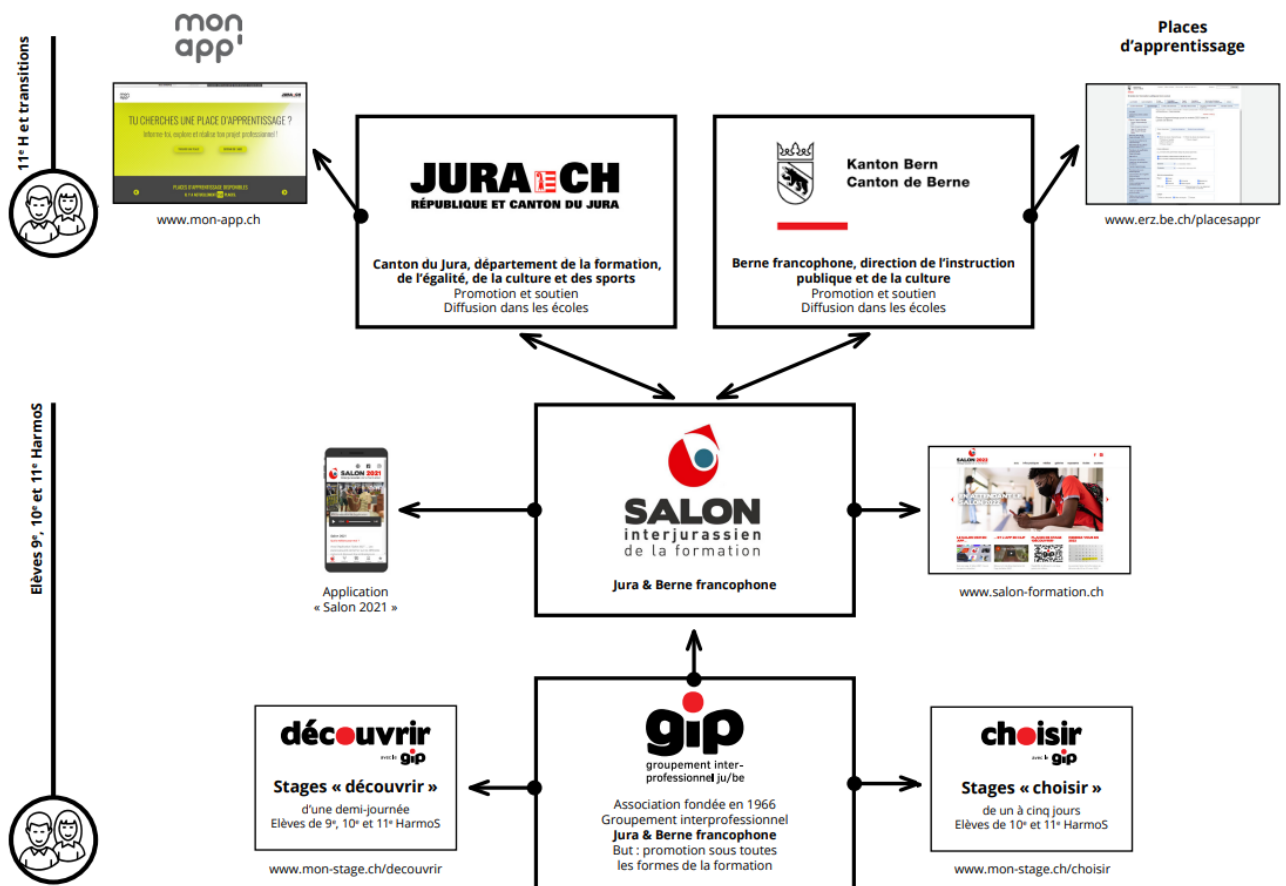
11$^e$ H et transitions

mon app'

TU CHERCHES UNE PLACE D'APPRENTISSAGE ?

www.mon-app.ch

JURA CH
RÉPUBLIQUE ET CANTON DU JURA

Canton du Jura, département de la formation, de l'égalité, de la culture et des sports
Promotion et soutien
Diffusion dans les écoles

Kanton Bern
Canton de Berne

Berne francophone, direction de l'instruction publique et de la culture
Promotion et soutien
Diffusion dans les écoles

Places d'apprentissage

www.erz.be.ch/placesappr

Elèves 9$^e$, 10$^e$ et 11$^e$ HarmoS

SALON 2021

Application « Salon 2021 »

SALON
interjurassien
de la formation

Jura & Berne francophone

SALON 2021

www.salon-formation.ch

découvrir
avec le gip

Stages « découvrir »
d'une demi-journée
Elèves de 9$^e$, 10$^e$ et 11$^e$ HarmoS

www.mon-stage.ch/decouvrir

gip
groupement inter-professionnel ju/be

Association fondée en 1966
Groupement interprofessionnel
Jura & Berne francophone
But : promotion sous toutes les formes de la formation

choisir
avec le gip

Stages « choisir »
de un à cinq jours
Elèves de 10$^e$ et 11$^e$ HarmoS

www.mon-stage.ch/choisir